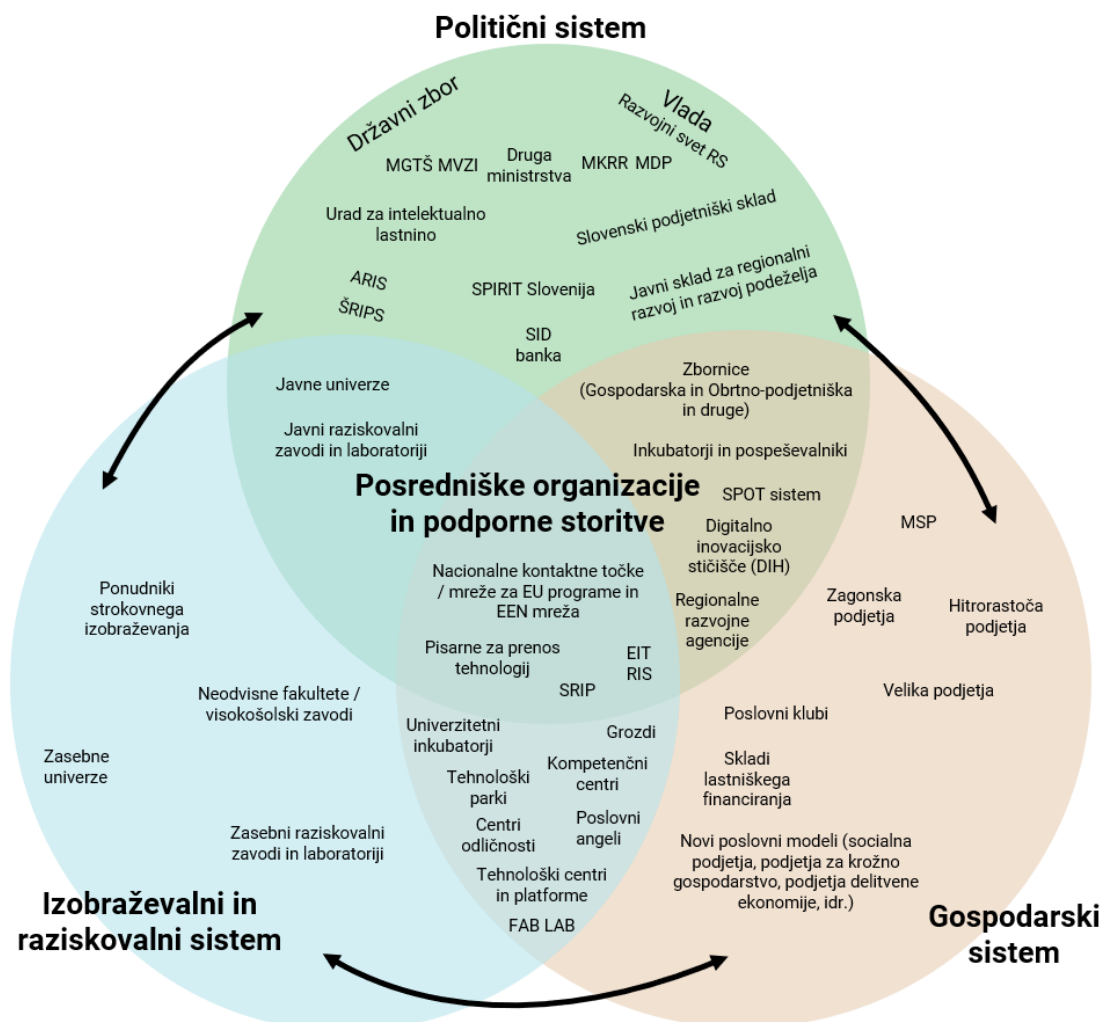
Politični sistem

Državni zbor

Vlada

Razvojni svet RS

MGTŠ MVZI

Druga ministrstva

MKRR MDP

Urad za intelektualno lastnino

Slovenski podjetniški sklad

ARIS

ŠRIPS

SPIRIT Slovenija

Javni sklad za regionalni razvoj in razvoj podeželja

SID banka

Javne univerze

Javni raziskovalni zavodi in laboratoriji

Zbornice (Gospodarska in Obrtno-podjetniška in druge)

Inkubatorji in pospeševalniki

Posredniške organizacije in podporne storitve

SPOT sistem

Digitalno inovacijsko stičišče (DIH)

MSP

Ponudniki strokovnega izobraževanja

Nacionalne kontaktne točke / mreže za EU programe in EEN mreža

Regionalne razvojne agencije

Zagonska podjetja

Hitrorastoča podjetja

Pisarne za prenos tehnologij

EIT RIS

SRIP

Neodvisne fakultete / visokošolski zavodi

Velika podjetja

Univerzitetni inkubatorji

Grozdi

Poslovni klubi

Zasebne univerze

Tehnološki parki

Kompetenčni centri

Skladi lastniškega financiranja

Centri odličnosti

Poslovni angeli

Zasebni raziskovalni zavodi in laboratoriji

Novi poslovni modeli (socialna podjetja, podjetja za krožno gospodarstvo, podjetja delitvene ekonomije, idr.)

Tehnološki centri in platforme

FAB LAB

Izobraževalni in raziskovalni sistem

Gospodarski sistem